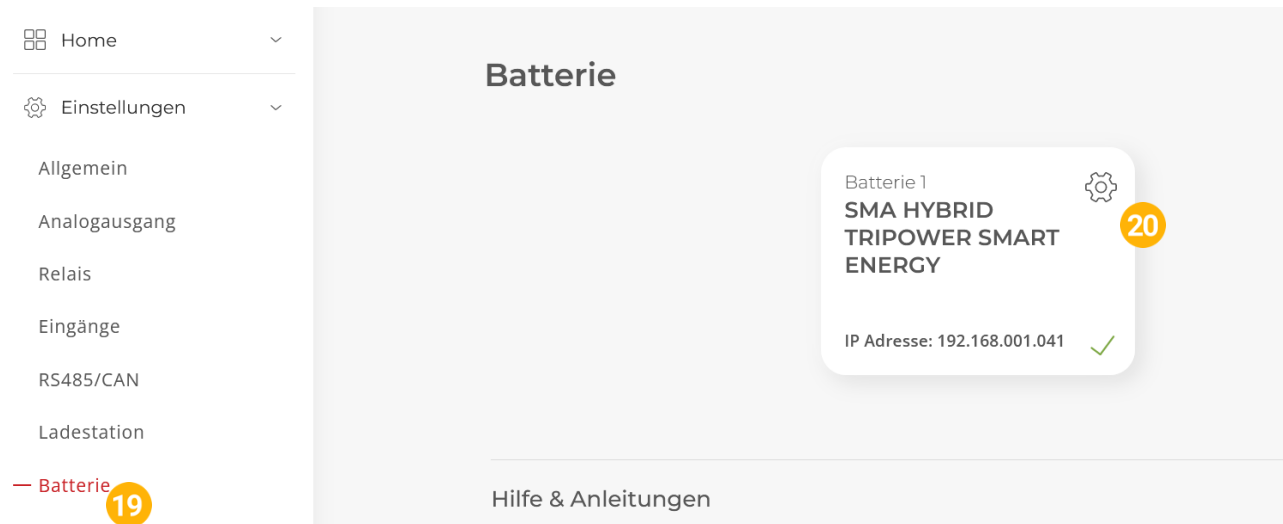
Home

Einstellungen

Allgemein

Analogausgang

Relais

Eingänge

RS485/CAN

Ladestation

— Batterie

19

Batterie

Batterie 1

SMA HYBRID TRIPOWER SMART ENERGY

20

IP Adresse: 192.168.001.041

Hilfe & Anleitungen